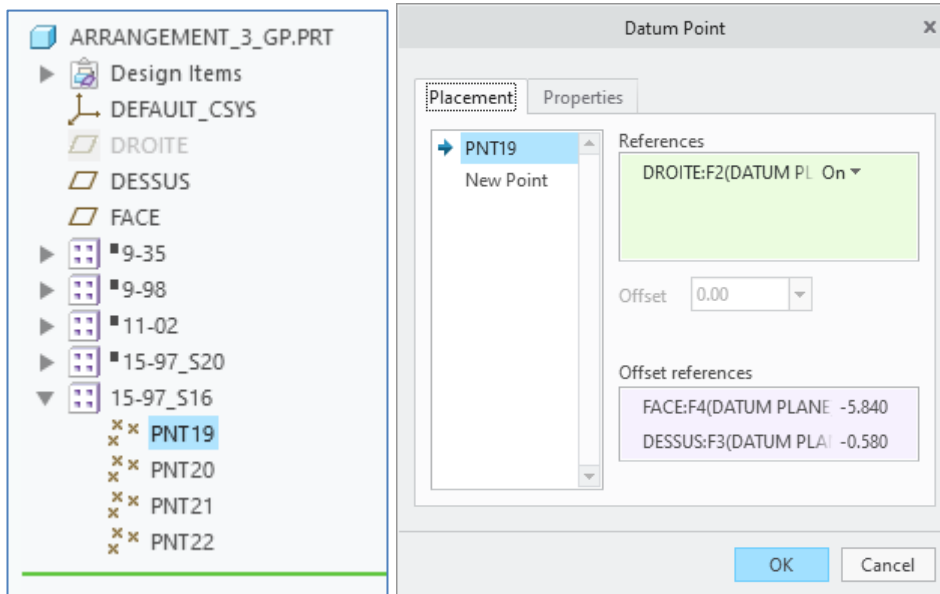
ARRANGEMENT_3_GP.PRT
Design Items
DEFAULT_CSYS
DROITE
DESSUS
FACE
9-35
9-98
11-02
15-97_S20
15-97_S16
PNT19
PNT20
PNT21
PNT22

Datum Point
×
Placement
Properties
PNT19
New Point
References
DROITE:F2(DATUM PL On
Offset 0.00
Offset references
FACE:F4(DATUM PLANE -5.840
DESSUS:F3(DATUM PLA -0.580
OK
Cancel